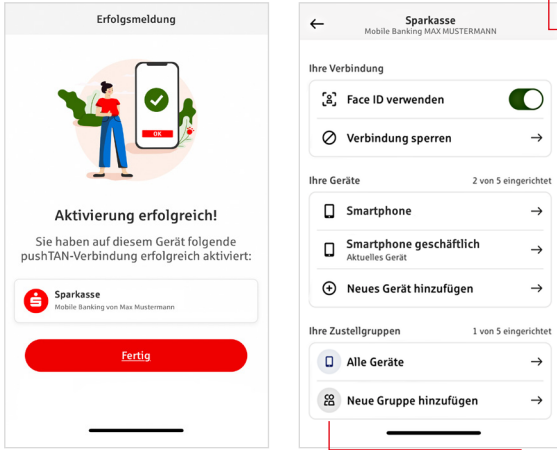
Erfolgsmeldung

OK

Aktivierung erfolgreich!

Sie haben auf diesem Gerät folgende pushTAN-Verbindung erfolgreich aktiviert:

Sparkasse
Mobile Banking von Max Mustermann

Fertig

Sparkasse
Mobile Banking MAX MUSTERMANN

Ihre Verbindung

Face ID verwenden

Verbindung sperren

Ihre Geräte
2 von 5 eingerichtet

Smartphone

Smartphone geschäftlich
Aktuelles Gerät

Neues Gerät hinzufügen

Ihre Zustellgruppen
1 von 5 eingerichtet

Alle Geräte

Neue Gruppe hinzufügen